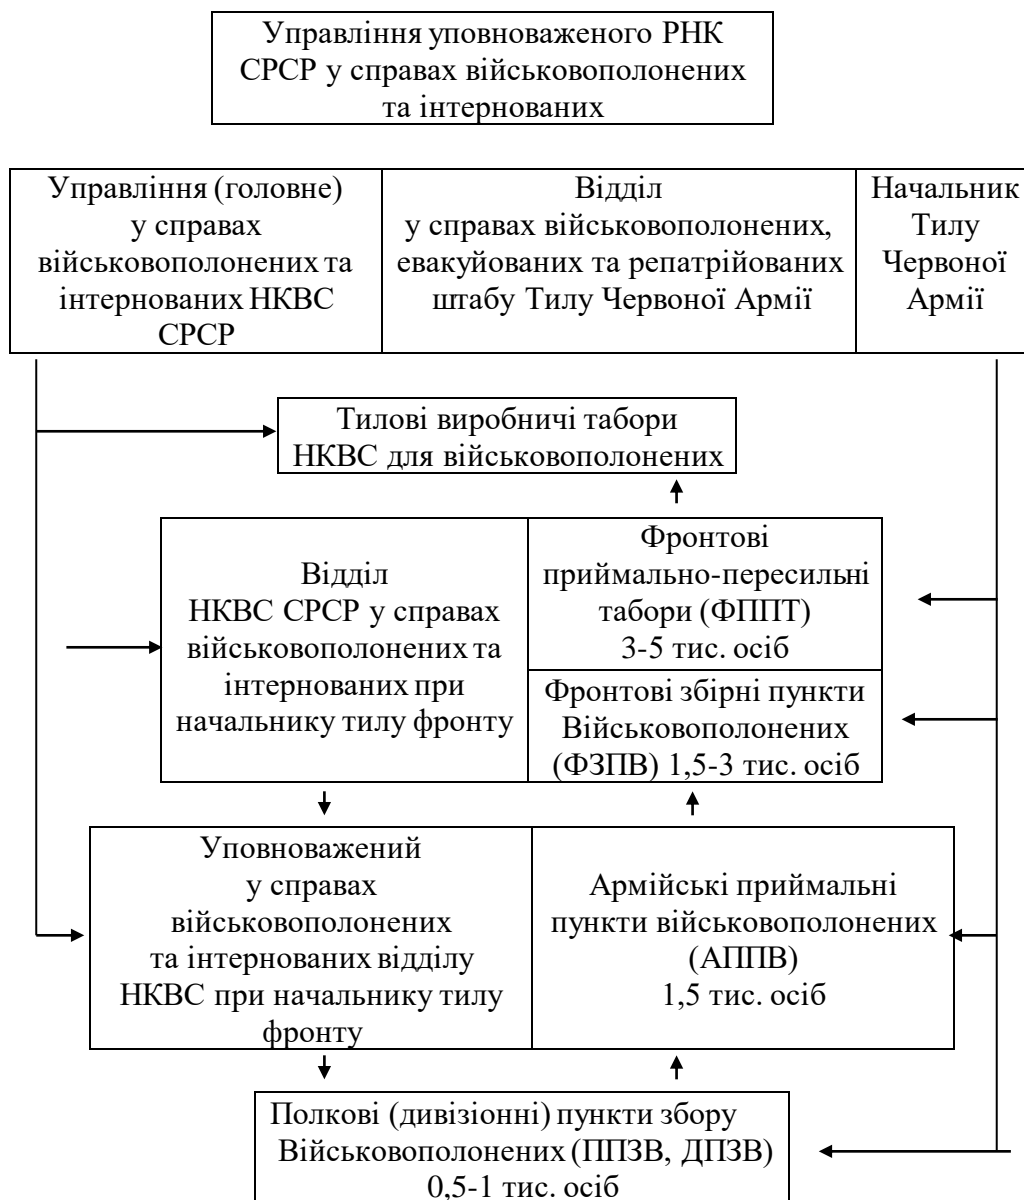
Управління уповноваженого РНК СРСР у справах військовополонених та інтернованих

Управління (головне) у справах військовополонених та інтернованих НКВС СРСР

Відділ у справах військовополонених, евакуйованих та репатрійованих штабу Тилу Червоної Армії

Начальник Тилу Червоної Армії

Тилові виробничі табори НКВС для військовополонених

Відділ НКВС СРСР у справах військовополонених та інтернованих при начальнику тилу фронту

Фронтові приймально-пересильні табори (ФППТ) 3-5 тис. осіб

Фронтові збірні пункти Військовополонених (ФЗПВ) 1,5-3 тис. осіб

Уповноважений у справах військовополонених та інтернованих відділу НКВС при начальнику тилу фронту

Армійські приймальні пункти військовополонених (АППВ) 1,5 тис. осіб

Полкові (дивізіонні) пункти збору Військовополонених (ППЗВ, ДПЗВ) 0,5-1 тис. осіб